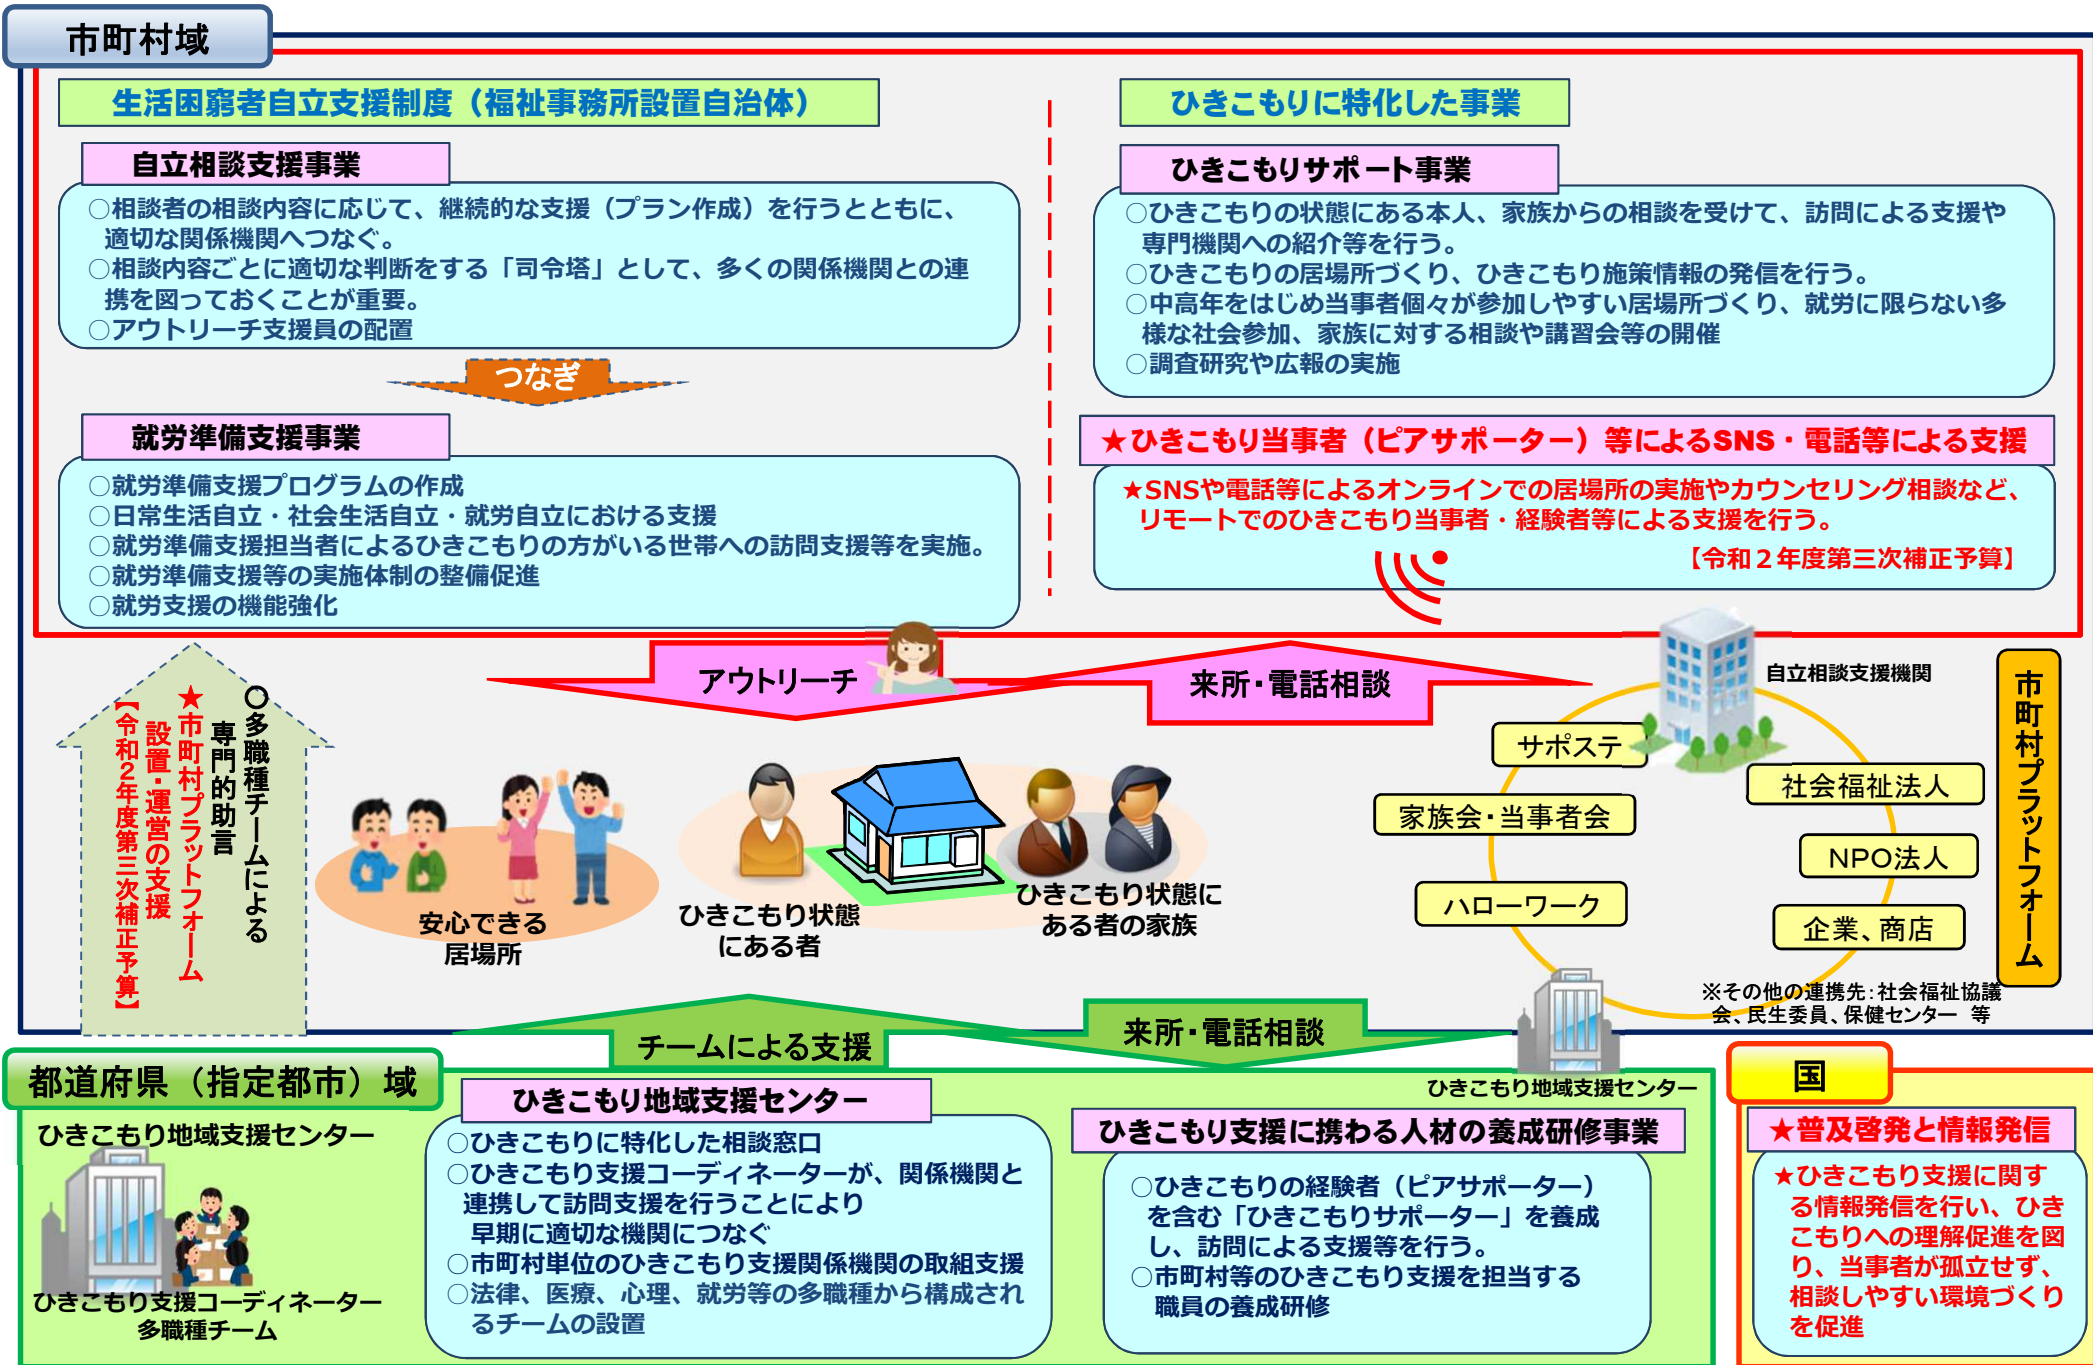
市町村域

生活困窮者自立支援制度（福祉事務所設置自治体）

自立相談支援事業

○相談者の相談内容に応じて、継続的な支援（プラン作成）を行うとともに、適切な関係機関へつなぐ。
○相談内容ごとに適切な判断をする「司令塔」として、多くの関係機関との連携を図っておくことが重要。
○アウトリーチ支援員の配置

つなぎ

就労準備支援事業

○就労準備支援プログラムの作成
○日常生活自立・社会生活自立・就労自立における支援
○就労準備支援担当者によるひきこもりの方がいる世帯への訪問支援等を実施。
○就労準備支援等の実施体制の整備促進
○就労支援の機能強化

ひきこもりに特化した事業

ひきこもりサポート事業

○ひきこもりの状態にある本人、家族からの相談を受けて、訪問による支援や専門機関への紹介等を行う。
○ひきこもりの居場所づくり、ひきこもり施策情報の発信を行う。
○中高年をはじめ当事者個々が参加しやすい居場所づくり、就労に限らない多様な社会参加、家族に対する相談や講習会等の開催
○調査研究や広報の実施

★ひきこもり当事者（ピアサポーター）等によるSNS・電話等による支援

★SNSや電話等によるオンラインでの居場所の実施やカウンセリング相談など、リモートでのひきこもり当事者・経験者等による支援を行う。
【令和２年度第三次補正予算】

アウトリーチ

来所・電話相談

○多職種チームによる専門的助言
★市町村プラットフォーム設置・運営の支援
【令和２年度第三次補正予算】

安心できる居場所

ひきこもり状態にある者

ひきこもり状態にある者の家族

自立相談支援機関

サポステ

社会福祉法人

家族会・当事者会

NPO法人

ハローワーク

企業、商店

市町村プラットフォーム

※その他の連携先：社会福祉協議会、民生委員、保健センター　等

チームによる支援

来所・電話相談

都道府県（指定都市）域

ひきこもり地域支援センター

ひきこもり支援コーディネーター
多職種チーム

ひきこもり地域支援センター

○ひきこもりに特化した相談窓口
○ひきこもり支援コーディネーターが、関係機関と連携して訪問支援を行うことにより早期に適切な機関につなぐ
○市町村単位のひきこもり支援関係機関の取組支援
○法律、医療、心理、就労等の多職種から構成されるチームの設置

ひきこもり地域支援センター

ひきこもり支援に携わる人材の養成研修事業

○ひきこもりの経験者（ピアサポーター）を含む「ひきこもりサポーター」を養成し、訪問による支援等を行う。
○市町村等のひきこもり支援を担当する職員の養成研修

国

★普及啓発と情報発信

★ひきこもり支援に関する情報発信を行い、ひきこもりへの理解促進を図り、当事者が孤立せず、相談しやすい環境づくりを促進